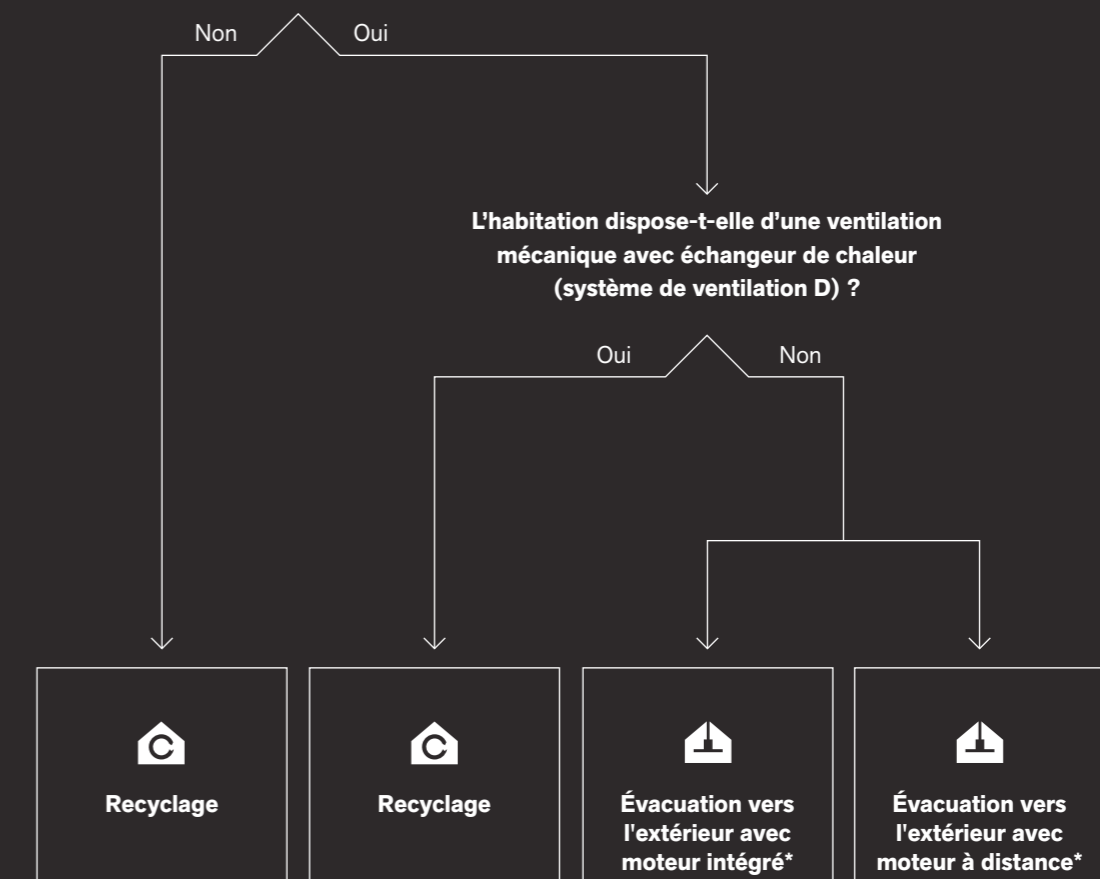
Non Oui

L'habitation dispose-t-elle d'une ventilation mécanique avec échangeur de chaleur (système de ventilation D) ?

Oui Non

Recyclage

Recyclage

Évacuation vers l'extérieur avec moteur intégré*

Évacuation vers l'extérieur avec moteur à distance*